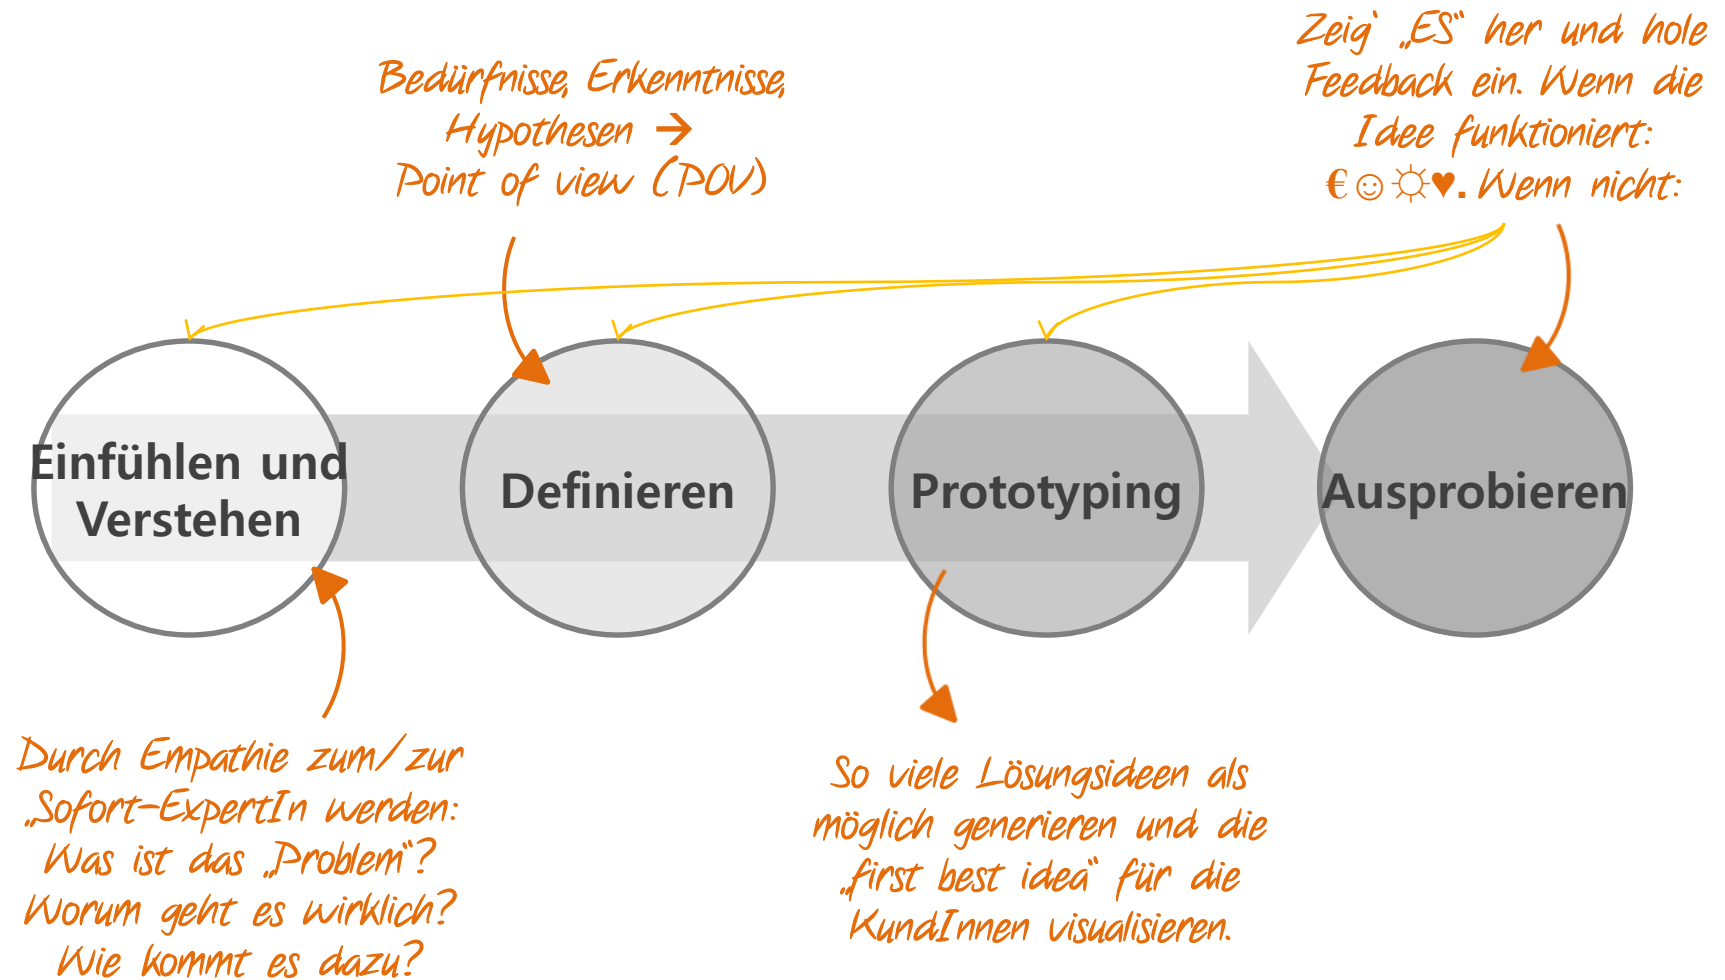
Bedürfnisse, Erkenntnisse, Hypothesen → Point of view (POV)

Zeig' „ES" her und hole Feedback ein. Wenn die Idee funktioniert: €☺☼♥. Wenn nicht:

Einfühlen und Verstehen

Definieren

Prototyping

Ausprobieren

Durch Empathie zum/zur „Sofort-ExpertIn werden: Was ist das „Problem"? Worum geht es wirklich? Wie kommt es dazu?

So viele Lösungsideen als möglich generieren und die „first best idea" für die KundInnen visualisieren.